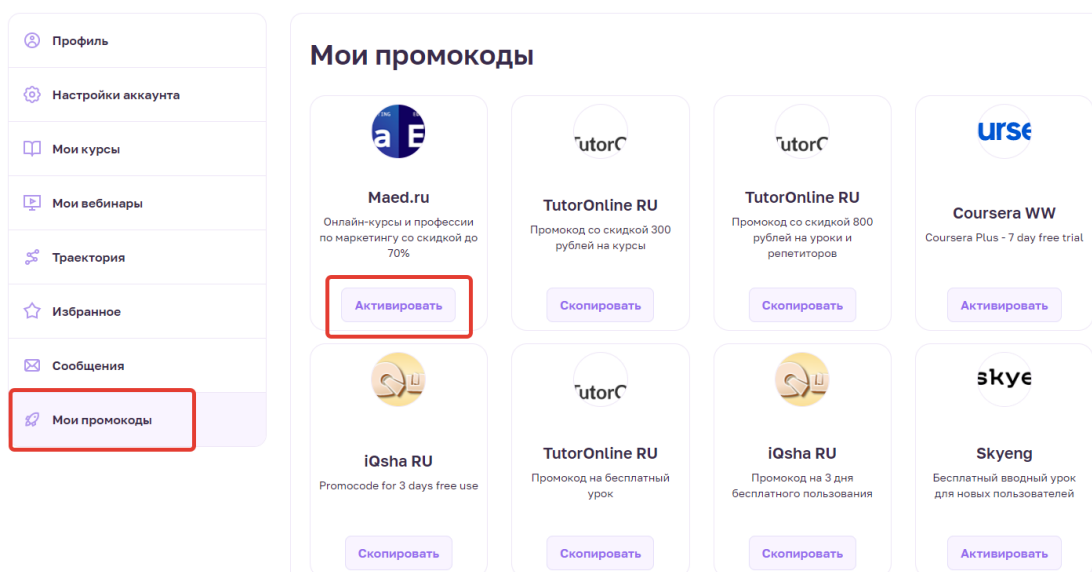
Профиль

Настройки аккаунта

Мои курсы

Мои вебинары

Траектория

Избранное

Сообщения

Мои промокоды

Мои промокоды

aE

Maed.ru

Онлайн-курсы и профессии по маркетингу со скидкой до 70%

Активировать

TutorO

TutorOnline RU

Промокод со скидкой 300 рублей на курсы

Скопировать

TutorO

TutorOnline RU

Промокод со скидкой 800 рублей на уроки и репетиторов

Скопировать

urse

Coursera WW

Coursera Plus - 7 day free trial

Активировать

iQsha RU

Promocode for 3 days free use

Скопировать

TutorO

TutorOnline RU

Промокод на бесплатный урок

Скопировать

iQsha RU

Промокод на 3 дня бесплатного пользования

Скопировать

skye

Skyeng

Бесплатный вводный урок для новых пользователей

Активировать